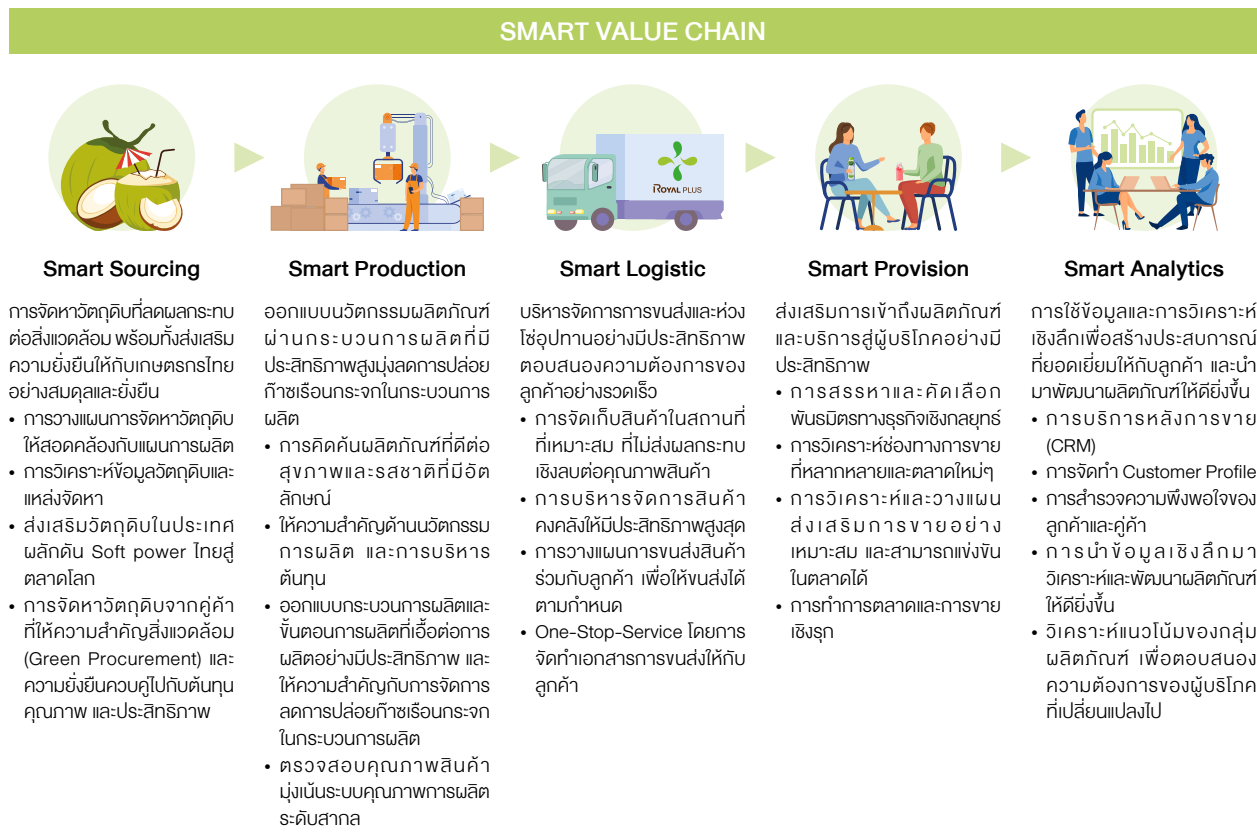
SMART VALUE CHAIN

ROYAL PLUS

Smart Sourcing

การจัดหาวัตถุดิบที่ลดผลกระทบต่อสิ่งแวดล้อม พร้อมทั้งส่งเสริมความยั่งยืนให้กับเกษตรกรไทยอย่างสมดุลและยั่งยืน

- การวางแผนการจัดหาวัตถุดิบให้สอดคล้องกับแผนการผลิต
- การวิเคราะห์ข้อมูลวัตถุดิบและแหล่งจัดหา
- ส่งเสริมวัตถุดิบในประเทศ ผลักดัน Soft power ไทยสู่ตลาดโลก
- การจัดหาวัตถุดิบจากคู่ค้าที่ให้ความสำคัญสิ่งแวดล้อม (Green Procurement) และความยั่งยืนควบคู่ไปกับต้นทุน คุณภาพ และประสิทธิภาพ

Smart Production

ออกแบบนวัตกรรมผลิตภัณฑ์ผ่านกระบวนการผลิตที่มีประสิทธิภาพสูงมุ่งลดการปล่อยก๊าซเรือนกระจกในกระบวนการผลิต

- การคิดค้นผลิตภัณฑ์ที่ดีต่อสุขภาพและรสชาติที่มีอัตลักษณ์
- ให้ความสำคัญด้านนวัตกรรมการผลิต และการบริหารต้นทุน
- ออกแบบกระบวนการผลิตและขั้นตอนการผลิตที่เอื้อต่อการผลิตอย่างมีประสิทธิภาพ และให้ความสำคัญกับการจัดการลดการปล่อยก๊าซเรือนกระจกในกระบวนการผลิต
- ตรวจสอบคุณภาพสินค้ามุ่งเน้นระบบคุณภาพการผลิตระดับสากล

Smart Logistic

บริหารจัดการการขนส่งและห่วงโซ่อุปทานอย่างมีประสิทธิภาพ ตอบสนองความต้องการของลูกค้าอย่างรวดเร็ว

- การจัดเก็บสินค้าในสถานที่ที่เหมาะสม ที่ไม่ส่งผลกระทบเชิงลบต่อคุณภาพสินค้า
- การบริหารจัดการสินค้าคงคลังให้มีประสิทธิภาพสูงสุด
- การวางแผนการขนส่งสินค้าร่วมกับลูกค้า เพื่อให้ขนส่งได้ตามกำหนด
- One-Stop-Service โดยการจัดทำเอกสารการขนส่งให้กับลูกค้า

Smart Provision

ส่งเสริมการเข้าถึงผลิตภัณฑ์และบริการสู่ผู้บริโภคอย่างมีประสิทธิภาพ

- การสรรหาและคัดเลือกพันธมิตรทางธุรกิจเชิงกลยุทธ์
- การวิเคราะห์ช่องทางการขายที่หลากหลายและตลาดใหม่ๆ
- การวิเคราะห์และวางแผนส่งเสริมการขายอย่างเหมาะสม และสามารถแข่งขันในตลาดได้
- การทำการตลาดและการขายเชิงรุก

Smart Analytics

การใช้ข้อมูลและการวิเคราะห์เชิงลึกเพื่อสร้างประสบการณ์ที่ยอดเยี่ยมให้กับลูกค้า และนำมาพัฒนาผลิตภัณฑ์ให้ดียิ่งขึ้น

- การบริการหลังการขาย (CRM)
- การจัดทำ Customer Profile
- การสำรวจความพึงพอใจของลูกค้าและคู่ค้า
- การนำข้อมูลเชิงลึกมาวิเคราะห์และพัฒนาผลิตภัณฑ์ให้ดียิ่งขึ้น
- วิเคราะห์แนวโน้มของกลุ่มผลิตภัณฑ์ เพื่อตอบสนองความต้องการของผู้บริโภคที่เปลี่ยนแปลงไป